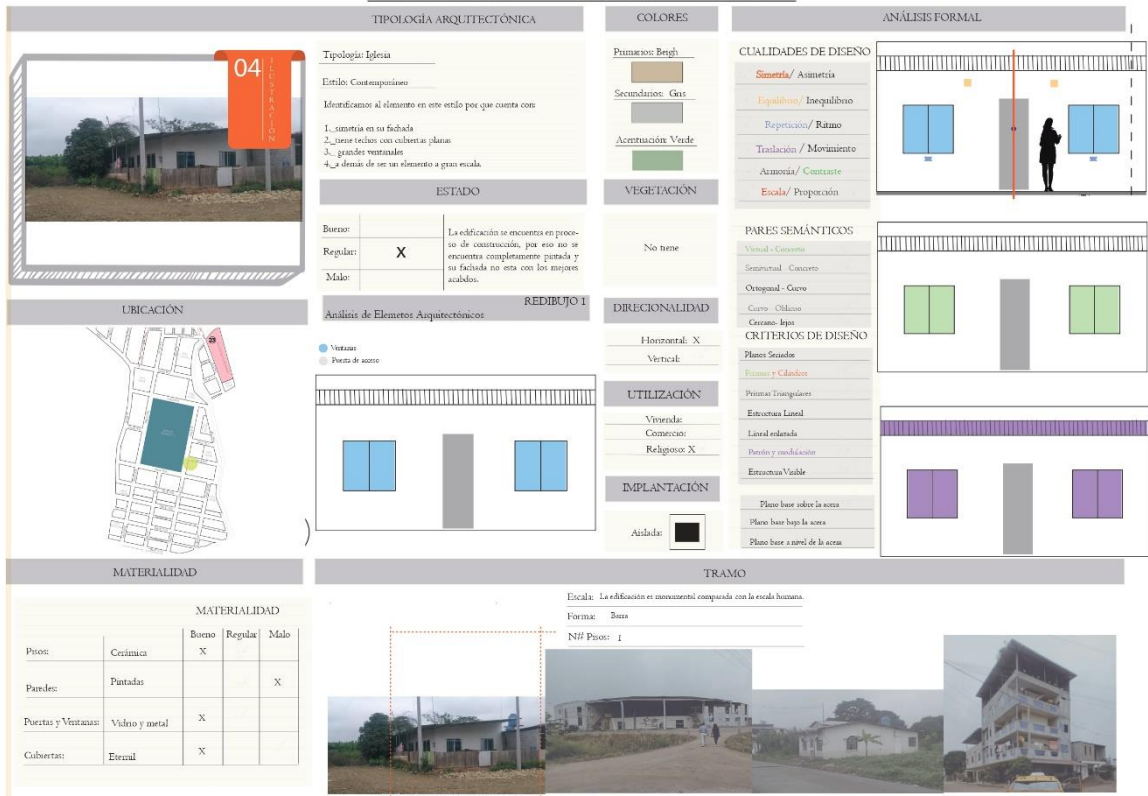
TIPOLOGÍA ARQUITECTÓNICA

04 ILUSTRACIÓN

Tipología: Iglesia

Estilo: Contemporáneo

Identificamos al elemento en este estilo por que cuenta con:

1._simetria en su fachada
2._tiene techos con cubiertas planas
3._ grandes ventanales
4._a demás de ser un elemento a gran escala.

ESTADO

| Bueno: | | La edificación se encuentra en proceso de construcción, por eso no se encuentra completamente pintada y su fachada no esta con los mejores acabados. |
|---|---|---|
| Regular: | X | |
| Malo: | | |

Análisis de Elemetos Arquitectónicos

REDIBUJO 1

Ventanas
Puerta de acceso

COLORES

Primarios: Beigh

Secundarios: Gris

Acentuación: Verde

VEGETACIÓN

No tiene

DIRECIONALIDAD

Horizontal: X
Vertical:

UTILIZACIÓN

Vivienda:
Comercio:
Religioso: X

IMPLANTACIÓN

Aislada:

ANÁLISIS FORMAL

CUALIDADES DE DISEÑO

Simetría/ Asimetría
Equilibrio/ Inequlibrio
Repetición/ Ritmo
Traslación / Movimiento
Armonía/ Contraste
Escala/ Proporción

PARES SEMÁNTICOS

Virtual - Concreto
Semivirtual - Concreto
Ortogonal - Curvo
Curvo - Oblicuo
Cercano- lejos

CRITERIOS DE DISEÑO

Planos Seriados
Frontos y Calados
Prismas Triangulares
Estructura Lineal
Lineal enlazada
Patrón y modulación
Estructura Visible

Plano base sobre la acera
Plano base bajo la acera
Plano base a nivel de la acera

UBICACIÓN

23

MATERIALIDAD

MATERIALIDAD

| | | Bueno | Regular | Malo |
|---|---|---|---|---|
| Pisos: | Cerámica | X | | |
| Paredes: | Pintadas | | | X |
| Puertas y Ventanas: | Vidrio y metal | X | | |
| Cubiertas: | Eternil | X | | |

TRAMO

Escala: La edificación es monumental comparada con la escala humana.
Forma: Barra
N# Pisos: 1